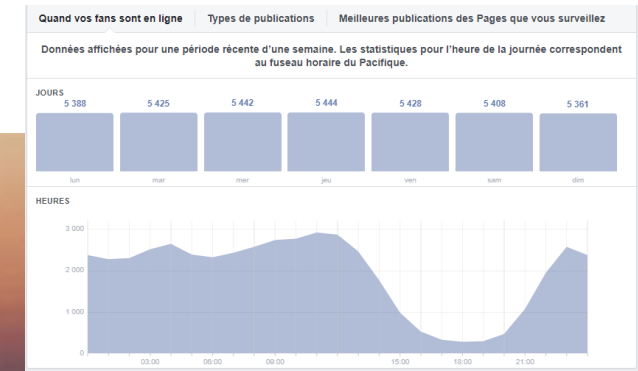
Quand vos fans sont en ligne | Types de publications | Meilleures publications des Pages que vous surveillez

Données affichées pour une période récente d'une semaine. Les statistiques pour l'heure de la journée correspondent au fuseau horaire du Pacifique.

JOURS

| 5 388 | 5 425 | 5 442 | 5 444 | 5 428 | 5 408 | 5 361 |
|---|---|---|---|---|---|---|
| lun | mar | mer | jeu | ven | sam | dim |

HEURES

3 000
2 000
1 000
0

03:00 06:00 09:00 15:00 18:00 21:00